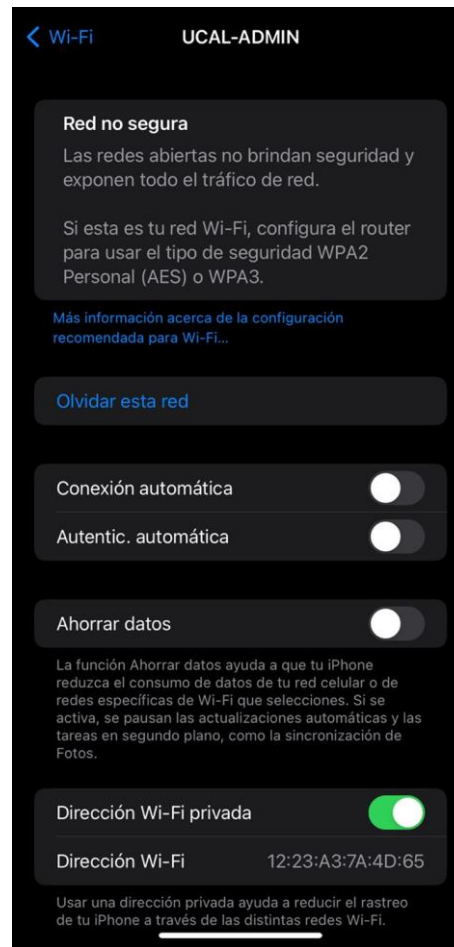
< Wi-Fi UCAL-ADMIN

Red no segura
Las redes abiertas no brindan seguridad y exponen todo el tráfico de red.

Si esta es tu red Wi-Fi, configura el router para usar el tipo de seguridad WPA2 Personal (AES) o WPA3.

Más información acerca de la configuración recomendada para Wi-Fi...

Olvidar esta red

Conexión automática

Autentic. automática

Ahorrar datos

La función Ahorrar datos ayuda a que tu iPhone reduzca el consumo de datos de tu red celular o de redes específicas de Wi-Fi que selecciones. Si se activa, se pausan las actualizaciones automáticas y las tareas en segundo plano, como la sincronización de Fotos.

Dirección Wi-Fi privada

Dirección Wi-Fi 12:23:A3:7A:4D:65

Usar una dirección privada ayuda a reducir el rastreo de tu iPhone a través de las distintas redes Wi-Fi.